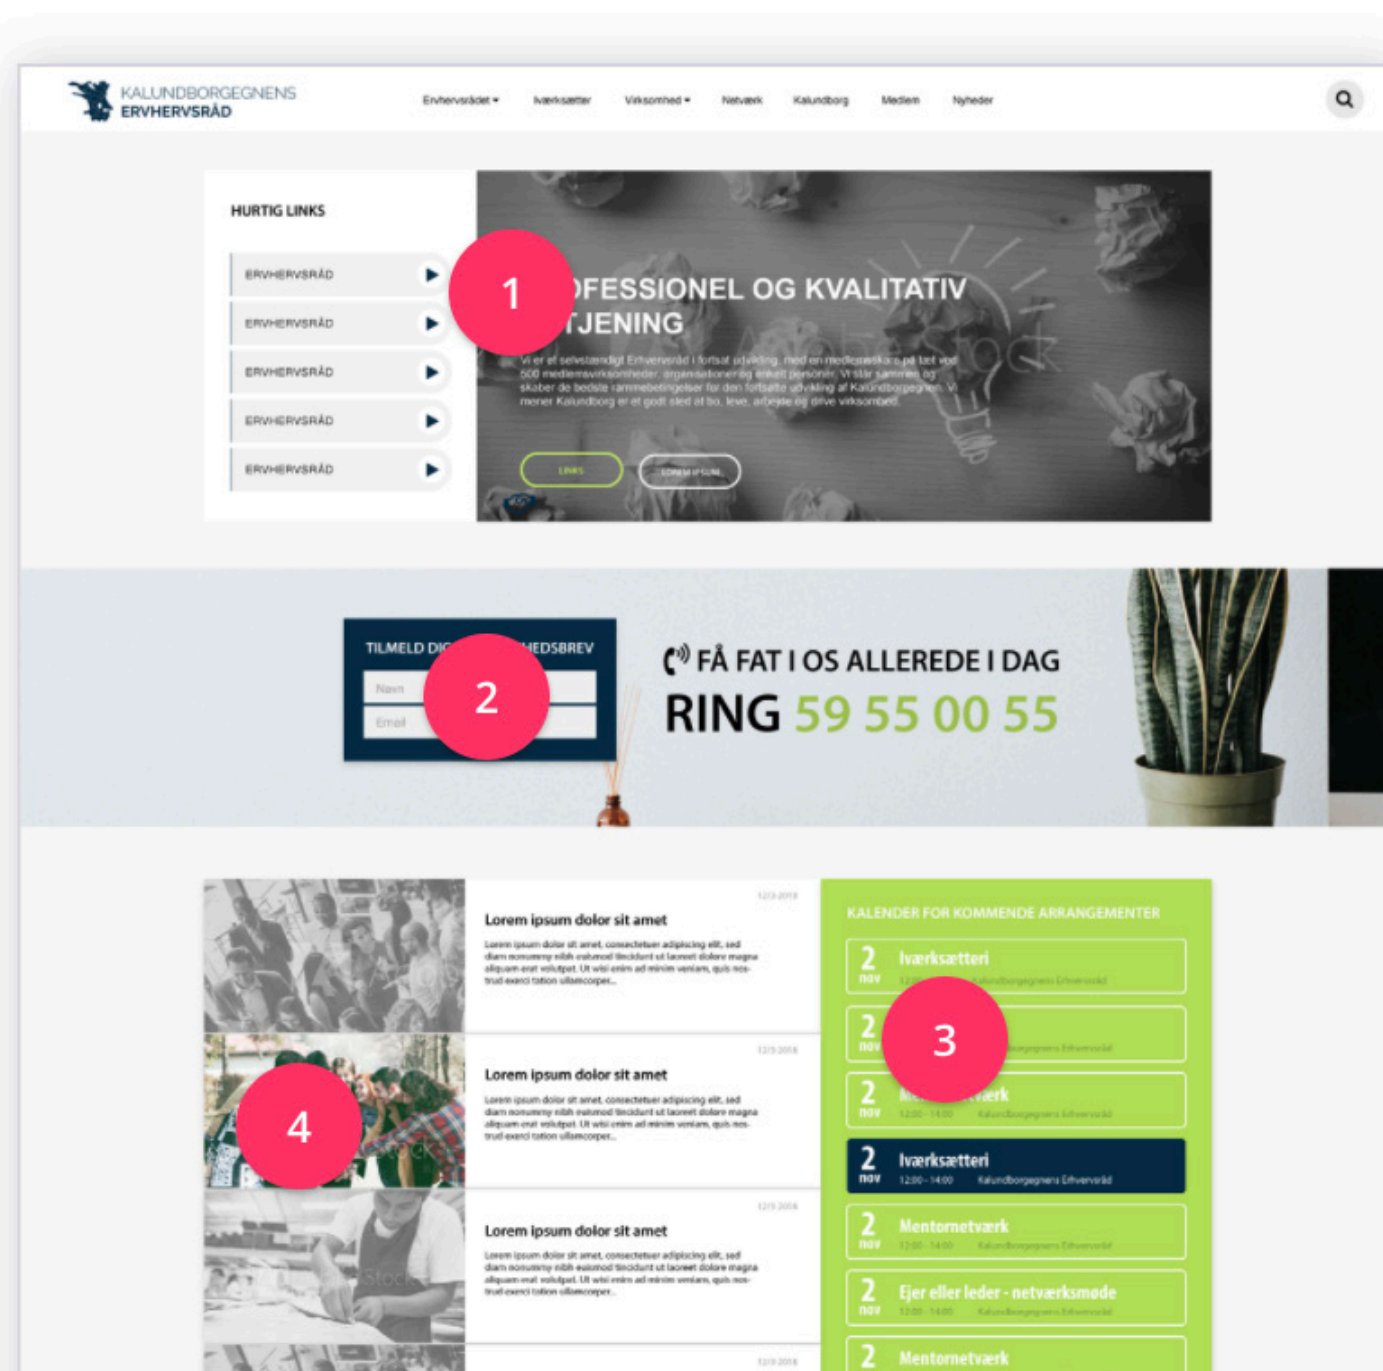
KALUNDBORGEGNENS
ERVHERVSRÅD

Erhvervsrådet ▾ Iværksætter Virksomhed ▾ Netværk Kalundborg Medlem Nyheder

HURTIG LINKS

ERVHERVSRÅD
ERVHERVSRÅD
ERVHERVSRÅD
ERVHERVSRÅD
ERVHERVSRÅD

1

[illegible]FESSIONEL OG KVALITATIV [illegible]TJENING

Vi er et selvstændigt Erhvervsråd i fortsat udvikling, med en medlemsskare på tæt ved 500 medlemsvirksomheder, organisationer og enkelt personer. Vi står sammen og skaber de bedste rammebetingelser for den fortsatte udvikling af Kalundborgegnen. Vi mener Kalundborg er et godt sted at bo, leve, arbejde og drive virksomhed.

LINKS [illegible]

TILMELD DI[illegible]EDSBREV
Navn
Email

2

FÅ FAT I OS ALLEREDE I DAG
RING 59 55 00 55

12/3-2018
Lorem ipsum dolor sit amet
Lorem ipsum dolor sit amet, consectetuer adipiscing elit, sed diam nonummy nibh euismod tincidunt ut laoreet dolore magna aliquam erat volutpat. Ut wisi enim ad minim veniam, quis nostrud exerci tation ullamcorper...

12/3-2018
Lorem ipsum dolor sit amet
Lorem ipsum dolor sit amet, consectetuer adipiscing elit, sed diam nonummy nibh euismod tincidunt ut laoreet dolore magna aliquam erat volutpat. Ut wisi enim ad minim veniam, quis nostrud exerci tation ullamcorper...

12/3-2018
Lorem ipsum dolor sit amet
Lorem ipsum dolor sit amet, consectetuer adipiscing elit, sed diam nonummy nibh euismod tincidunt ut laoreet dolore magna aliquam erat volutpat. Ut wisi enim ad minim veniam, quis nostrud exerci tation ullamcorper...

12/3-2018

4

KALENDER FOR KOMMENDE ARRANGEMENTER

2 nov Iværksætteri 12:00 - 14:00 Kalundborgegnens Erhvervsråd
2 nov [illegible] Kalundborgegnens Erhvervsråd
2 nov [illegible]værk 12:00 - 14:00 Kalundborgegnens Erhvervsråd
2 nov Iværksætteri 12:00 - 14:00 Kalundborgegnens Erhvervsråd
2 nov Mentornetværk 12:00 - 14:00 Kalundborgegnens Erhvervsråd
2 nov Ejer eller leder - netværksmøde 12:00 - 14:00 Kalundborgegnens Erhvervsråd
2 Mentornetværk

3